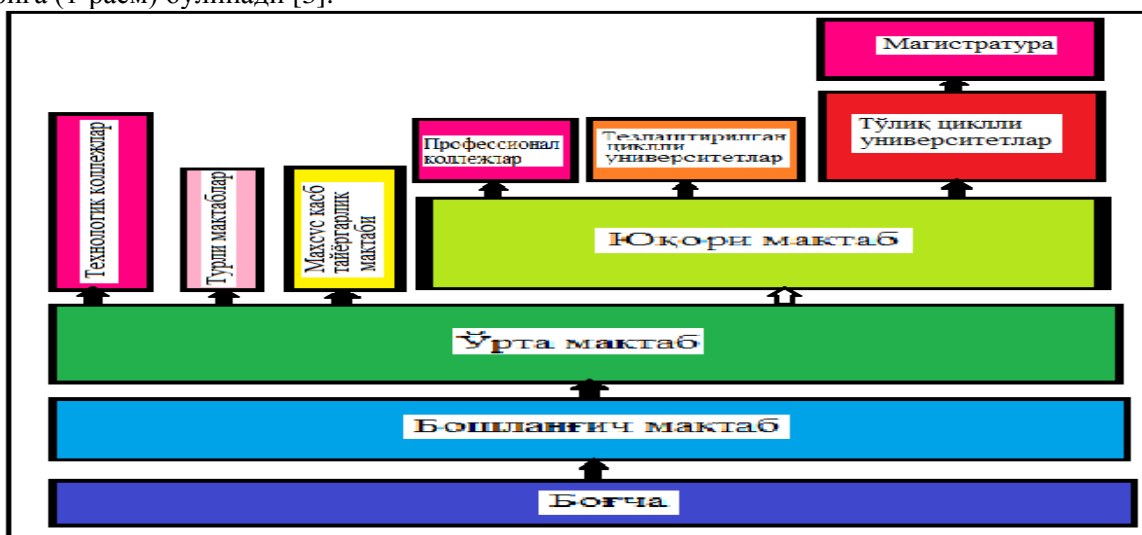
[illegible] (1-расм) бўлинади [3].

Магистратура

Технологик коллежлар

Турли мактаблар

Махсус касб тайёргарлик мактаби

Профессионал коллежлар

Тезлаштирилган циклли университетлар

Тўлиқ циклли университетлар

Юқори мактаб

Ўрта мактаб

Бошланғич мактаб

Боғча